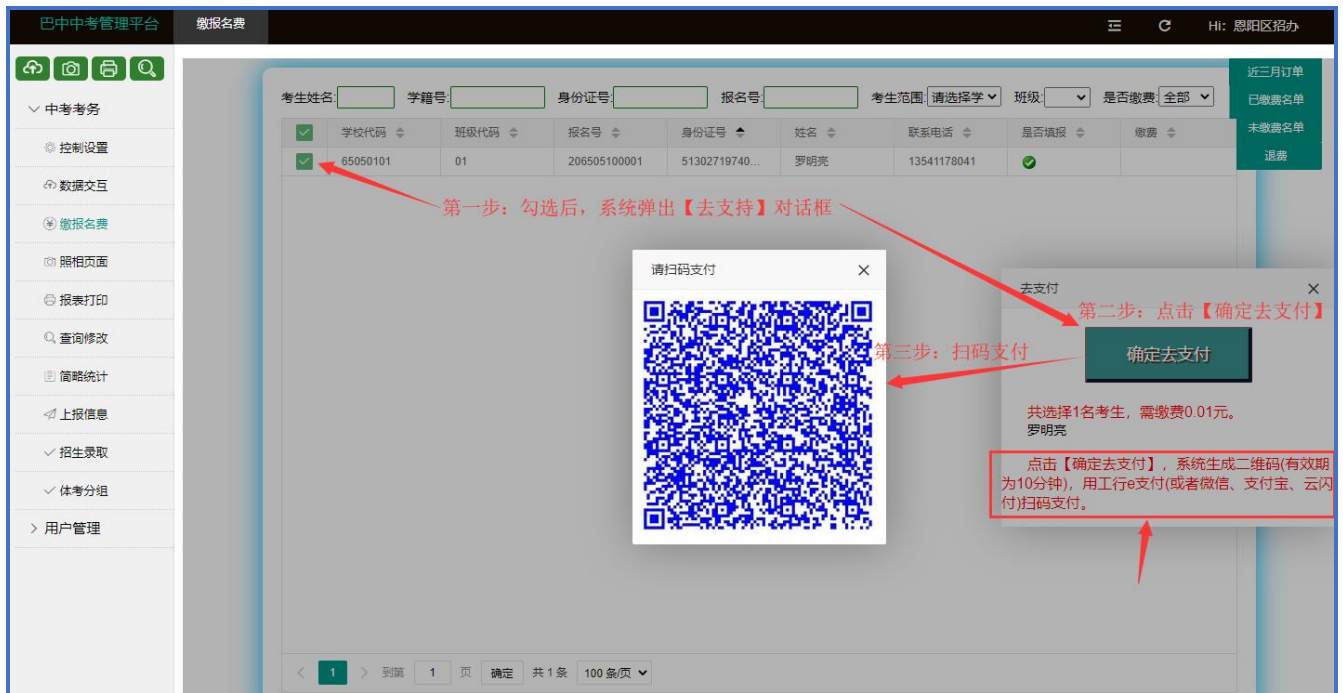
巴中中考管理平台
缴报名费
Hi: 恩阳区招办

中考考务
控制设置
数据交互
缴报名费
照相页面
报表打印
查询修改
简略统计
上报信息
招生录取
体考分组
用户管理

考生姓名: 学籍号: 身份证号: 报名号: 考生范围: 请选择学 班级: 是否缴费: 全部

近三月订单
已缴费名单
未缴费名单
退费

| | 学校代码 | 班级代码 | 报名号 | 身份证号 | 姓名 | 联系电话 | 是否填报 | 缴费 |
|---|---|---|---|---|---|---|---|---|
| | 65050101 | 01 | 206505100001 | 51302719740... | 罗明亮 | 13541178041 | | |

第一步：勾选后，系统弹出【去支持】对话框

请扫码支付

去支付
第二步：点击【确定去支付】
第三步：扫码支付
确定去支付
共选择1名考生，需缴费0.01元。
罗明亮

点击【确定去支付】，系统生成二维码(有效期为10分钟)，用工行e支付(或者微信、支付宝、云闪付)扫码支付。

1 到第 1 页 确定 共 1 条 100 条/页